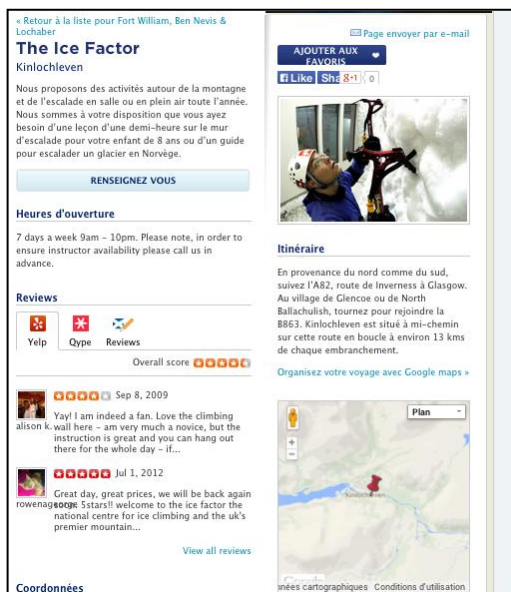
« Retour à la liste pour Fort William, Ben Nevis & Lochaber

The Ice Factor

Kinlochleven

Nous proposons des activités autour de la montagne et de l'escalade en salle ou en plein air toute l'année. Nous sommes à votre disposition que vous ayez besoin d'une leçon d'une demi-heure sur le mur d'escalade pour votre enfant de 8 ans ou d'un guide pour escalader un glacier en Norvège.

RENSEIGNEZ VOUS

Heures d'ouverture

7 days a week 9am - 10pm. Please note, in order to ensure instructor availability please call us in advance.

Reviews

Yelp Qype Reviews

Overall score

alison k. Sep 8, 2009
Yay! I am indeed a fan. Love the climbing wall here - am very much a novice, but the instruction is great and you can hang out there for the whole day - if...

rowenagoode Jul 1, 2012
Great day, great prices, we will be back again soon. 5stars!! welcome to the ice factor the national centre for ice climbing and the uk's premier mountain...

View all reviews

Coordonnées

Page envoyer par e-mail

AJOUTER AUX FAVORIS

Like Share 8+1 0

Itinéraire

En provenance du nord comme du sud, suivez l'A82, route de Inverness à Glasgow. Au village de Glencoe ou de North Ballachulish, tournez pour rejoindre la B863. Kinlochleven est situé à mi-chemin sur cette route en boucle à environ 13 kms de chaque embranchement.

Organisez votre voyage avec Google maps »

Plan

Kinlochleven

Google

nées cartographiques Conditions d'utilisation